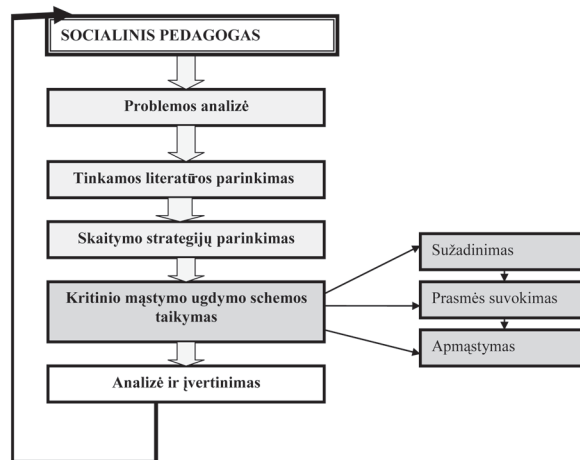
SOCIALINIS PEDAGOGAS

Problemos analizė

Tinkamos literatūros parinkimas

Skaitymo strategijų parinkimas

Kritinio mąstymo ugdymo schemos taikymas

Sužadinimas

Prasmės suvokimas

Apmąstymas

Analizė ir įvertinimas